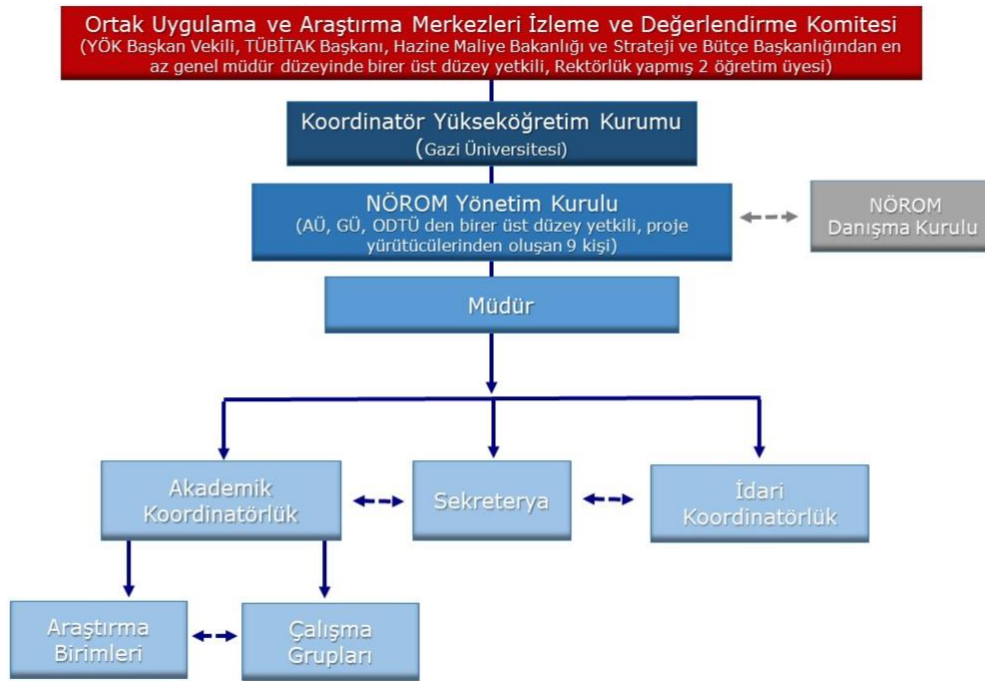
Ortak Uygulama ve Araştırma Merkezleri İzleme ve Değerlendirme Komitesi
(YÖK Başkan Vekili, TÜBİTAK Başkanı, Hazine Maliye Bakanlığı ve Strateji ve Bütçe Başkanlığından en az genel müdür düzeyinde birer üst düzey yetkili, Rektörlük yapmış 2 öğretim üyesi)

Koordinatör Yükseköğretim Kurumu
(Gazi Üniversitesi)

NÖROM Yönetim Kurulu
(AÜ, GÜ, ODTÜ den birer üst düzey yetkili, proje yürütücülerinden oluşan 9 kişi)

NÖROM Danışma Kurulu

Müdür

Akademik Koordinatörlük

Sekreterya

İdari Koordinatörlük

Araştırma Birimleri

Çalışma Grupları